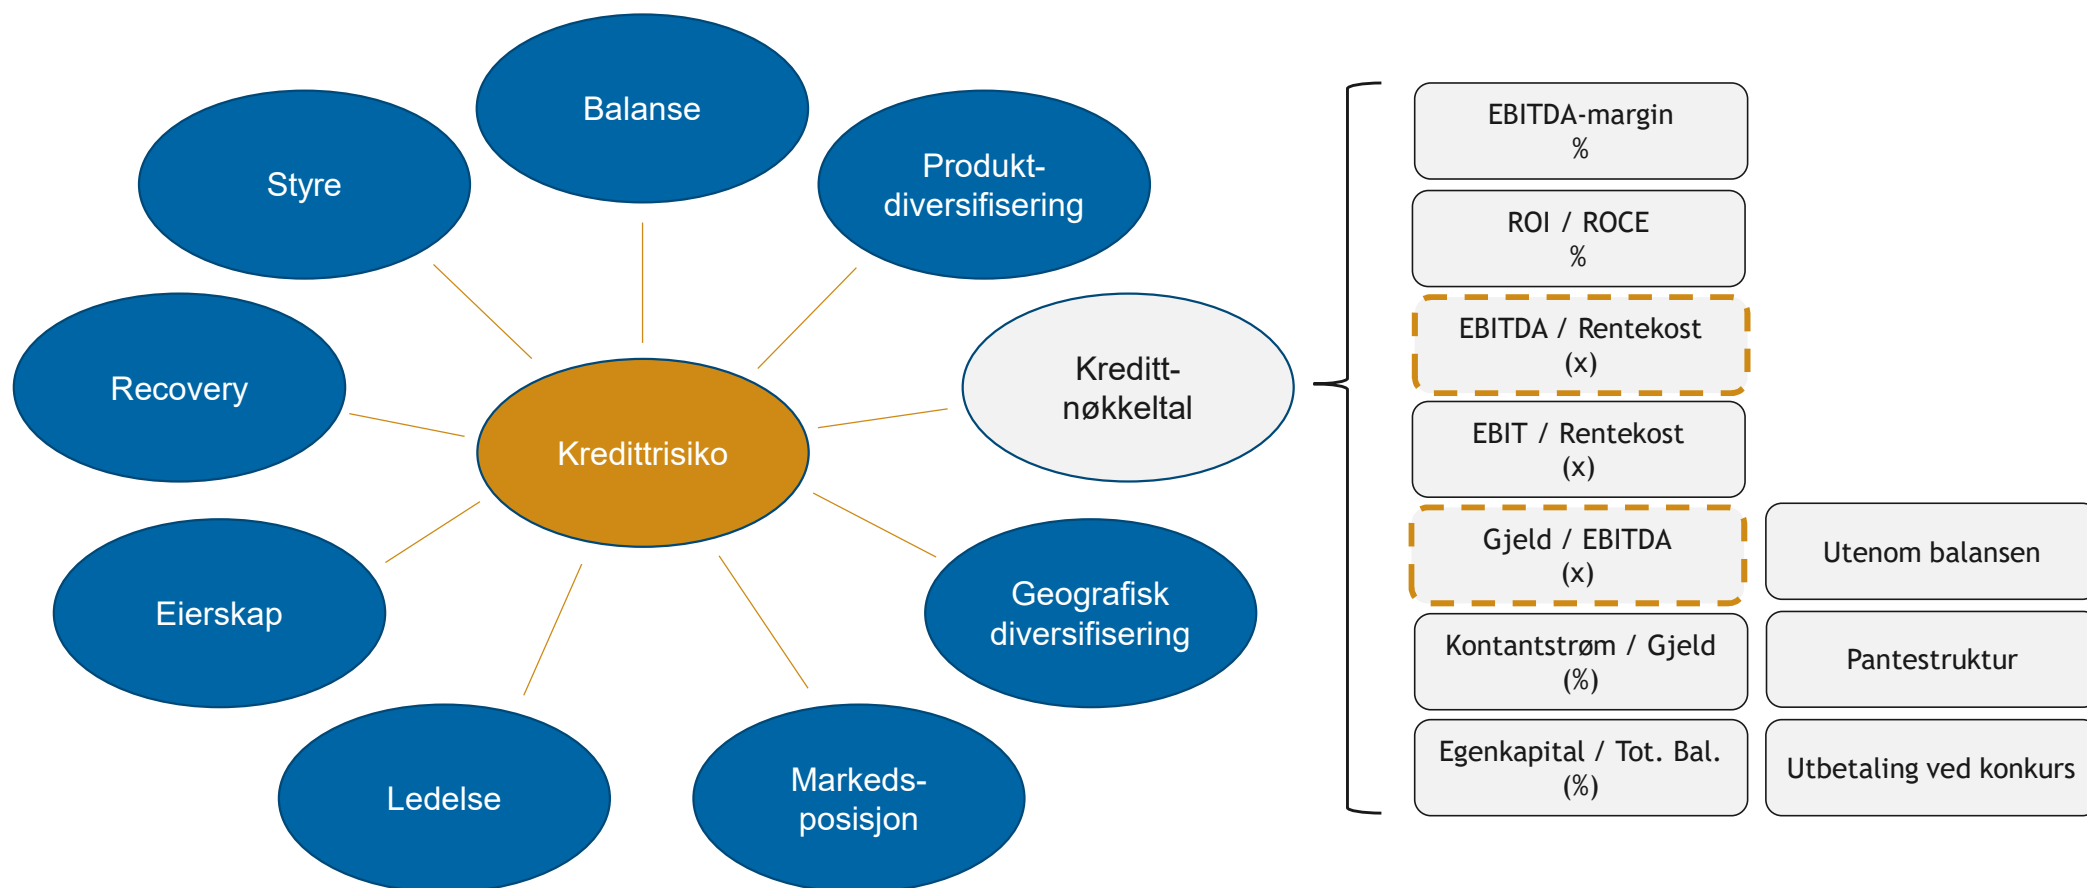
Balanse

Styre

Produkt-diversifisering

Recovery

Kredittrisiko

Kreditt-nøkkeltal

Eierskap

Geografisk diversifisering

Ledelse

Markeds-posisjon

EBITDA-margin
%

ROI / ROCE
%

EBITDA / Rentekost
(x)

EBIT / Rentekost
(x)

Gjeld / EBITDA
(x)

Kontantstrøm / Gjeld
(%)

Egenkapital / Tot. Bal.
(%)

Utenom balansen

Pantestruktur

Utbetaling ved konkurs